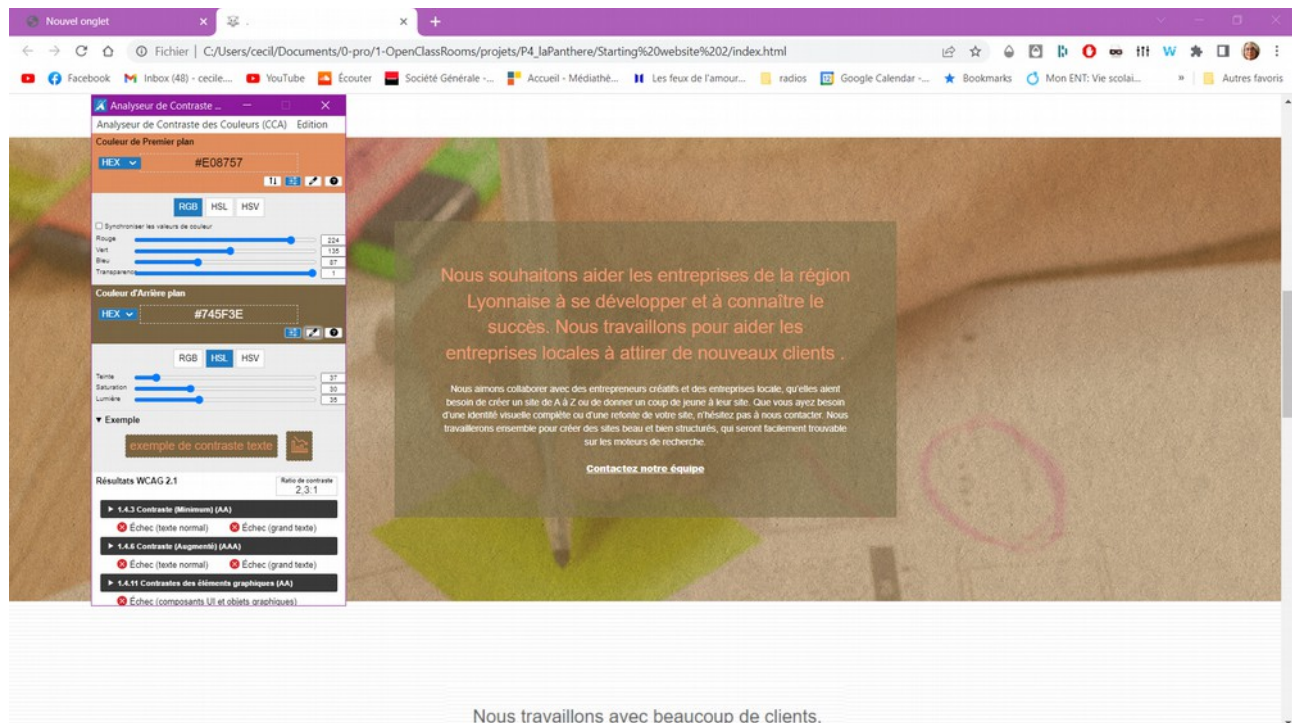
Nouvel onglet

Fichier | C:/Users/cecil/Documents/0-pro/1-OpenClassRooms/projets/P4_laPanthere/Starting%20website%202/index.html

Facebook | Inbox (48) - cecile... | YouTube | Écouter | Société Générale -... | Accueil - Médiathè... | Les feux de l'amour... | radios | Google Calendar -... | Bookmarks | Mon ENT: Vie scolai... | » | Autres favoris

Analyseur de Contraste ...

Analyseur de Contraste des Couleurs (CCA) Edition

Couleur de Premier plan

HEX #E08757

RGB HSL HSV

Synchroniser les valeurs de couleur

Rouge 224
Vert 135
Bleu 87
Transparence 1

Couleur d'Arrière plan

HEX #745F3E

RGB HSL HSV

Teinte 37
Saturation 30
Lumière 35

▾ Exemple

exemple de contraste texte

Résultats WCAG 2.1

Ratio de contraste
2,3:1

▸ 1.4.3 Contraste (Minimum) (AA)
Échec (texte normal) Échec (grand texte)

▸ 1.4.6 Contraste (Augmenté) (AAA)
Échec (texte normal) Échec (grand texte)

▸ 1.4.11 Contrastes des éléments graphiques (AA)
Échec (composants UI et objets graphiques)

Nous souhaitons aider les entreprises de la région Lyonnaise à se développer et à connaître le succès. Nous travaillons pour aider les entreprises locales à attirer de nouveaux clients .

Nous aimons collaborer avec des entrepreneurs créatifs et des entreprises locale, qu'elles aient besoin de créer un site de A à Z ou de donner un coup de jeune à leur site. Que vous ayez besoin d'une identité visuelle complète ou d'une refonte de votre site, n'hésitez pas à nous contacter. Nous travaillerons ensemble pour créer des sites beau et bien structurés, qui seront facilement trouvable sur les moteurs de recherche.

Contactez notre équipe

Nous travaillons avec beaucoup de clients.